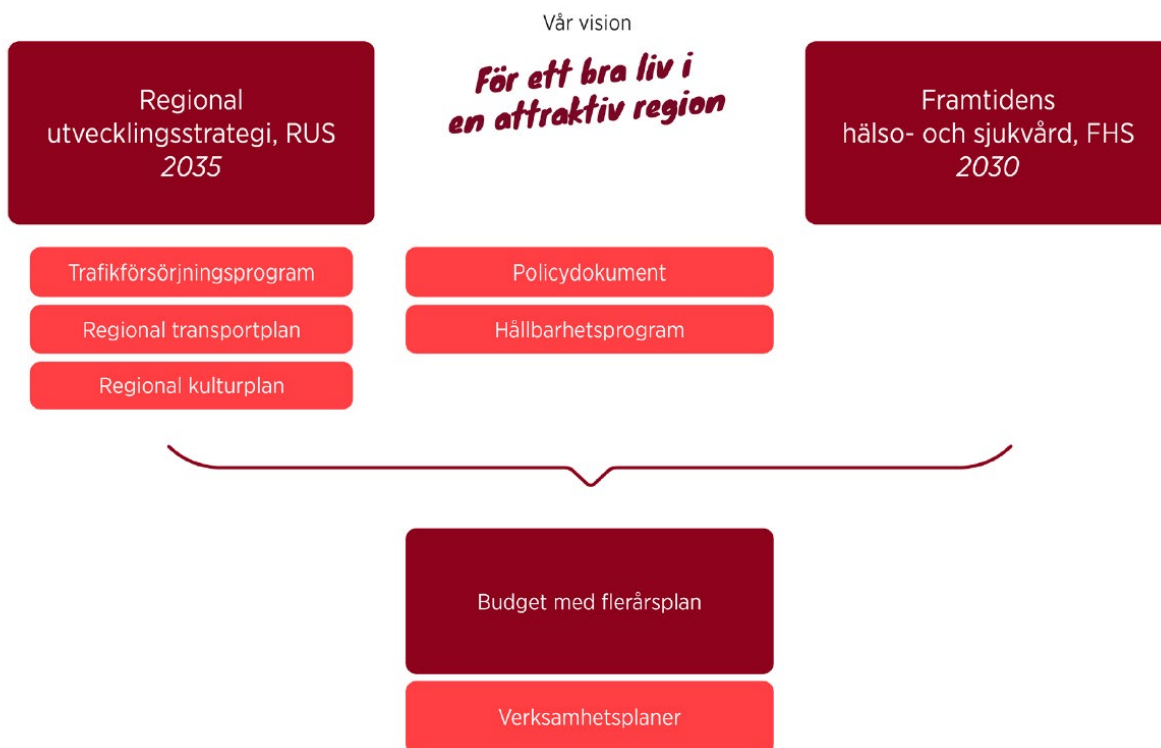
Vår vision

Regional utvecklingsstrategi, RUS
2035

För ett bra liv i en attraktiv region

Framtidens hälso- och sjukvård, FHS
2030

Trafikförsörjningsprogram

Regional transportplan

Regional kulturplan

Policydokument

Hållbarhetsprogram

Budget med flerårsplan

Verksamhetsplaner